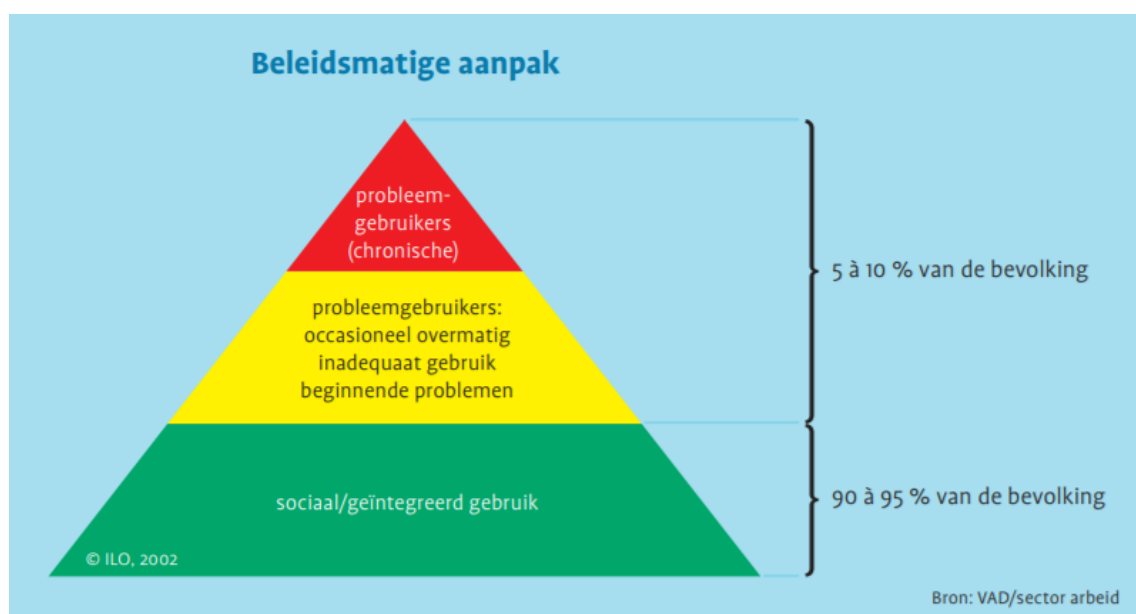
Beleidsmatige aanpak

probleemgebruikers (chronische)

probleemgebruikers: occasioneel overmatig inadequaat gebruik beginnende problemen

sociaal/geïntegreerd gebruik

© ILO, 2002

5 à 10 % van de bevolking

90 à 95 % van de bevolking

Bron: VAD/sector arbeid